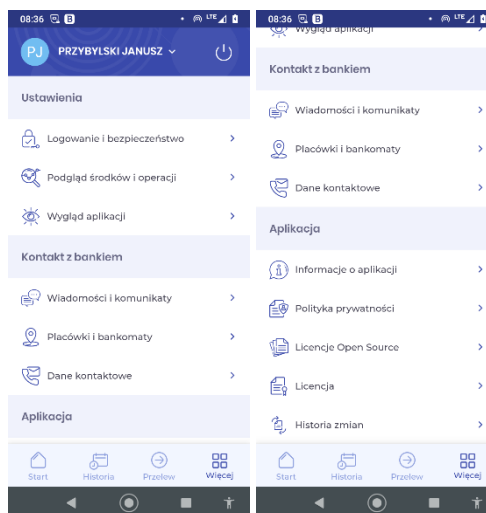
08:36

PJ PRZYBYLSKI JANUSZ

Ustawienia

Logowanie i bezpieczeństwo

Podgląd środków i operacji

Wygląd aplikacji

Kontakt z bankiem

Wiadomości i komunikaty

Placówki i bankomaty

Dane kontaktowe

Aplikacja

Start Historia Przelew Więcej

08:36

Wygląd aplikacji

Kontakt z bankiem

Wiadomości i komunikaty

Placówki i bankomaty

Dane kontaktowe

Aplikacja

Informacje o aplikacji

Polityka prywatności

Licencje Open Source

Licencja

Historia zmian

Start Historia Przelew Więcej